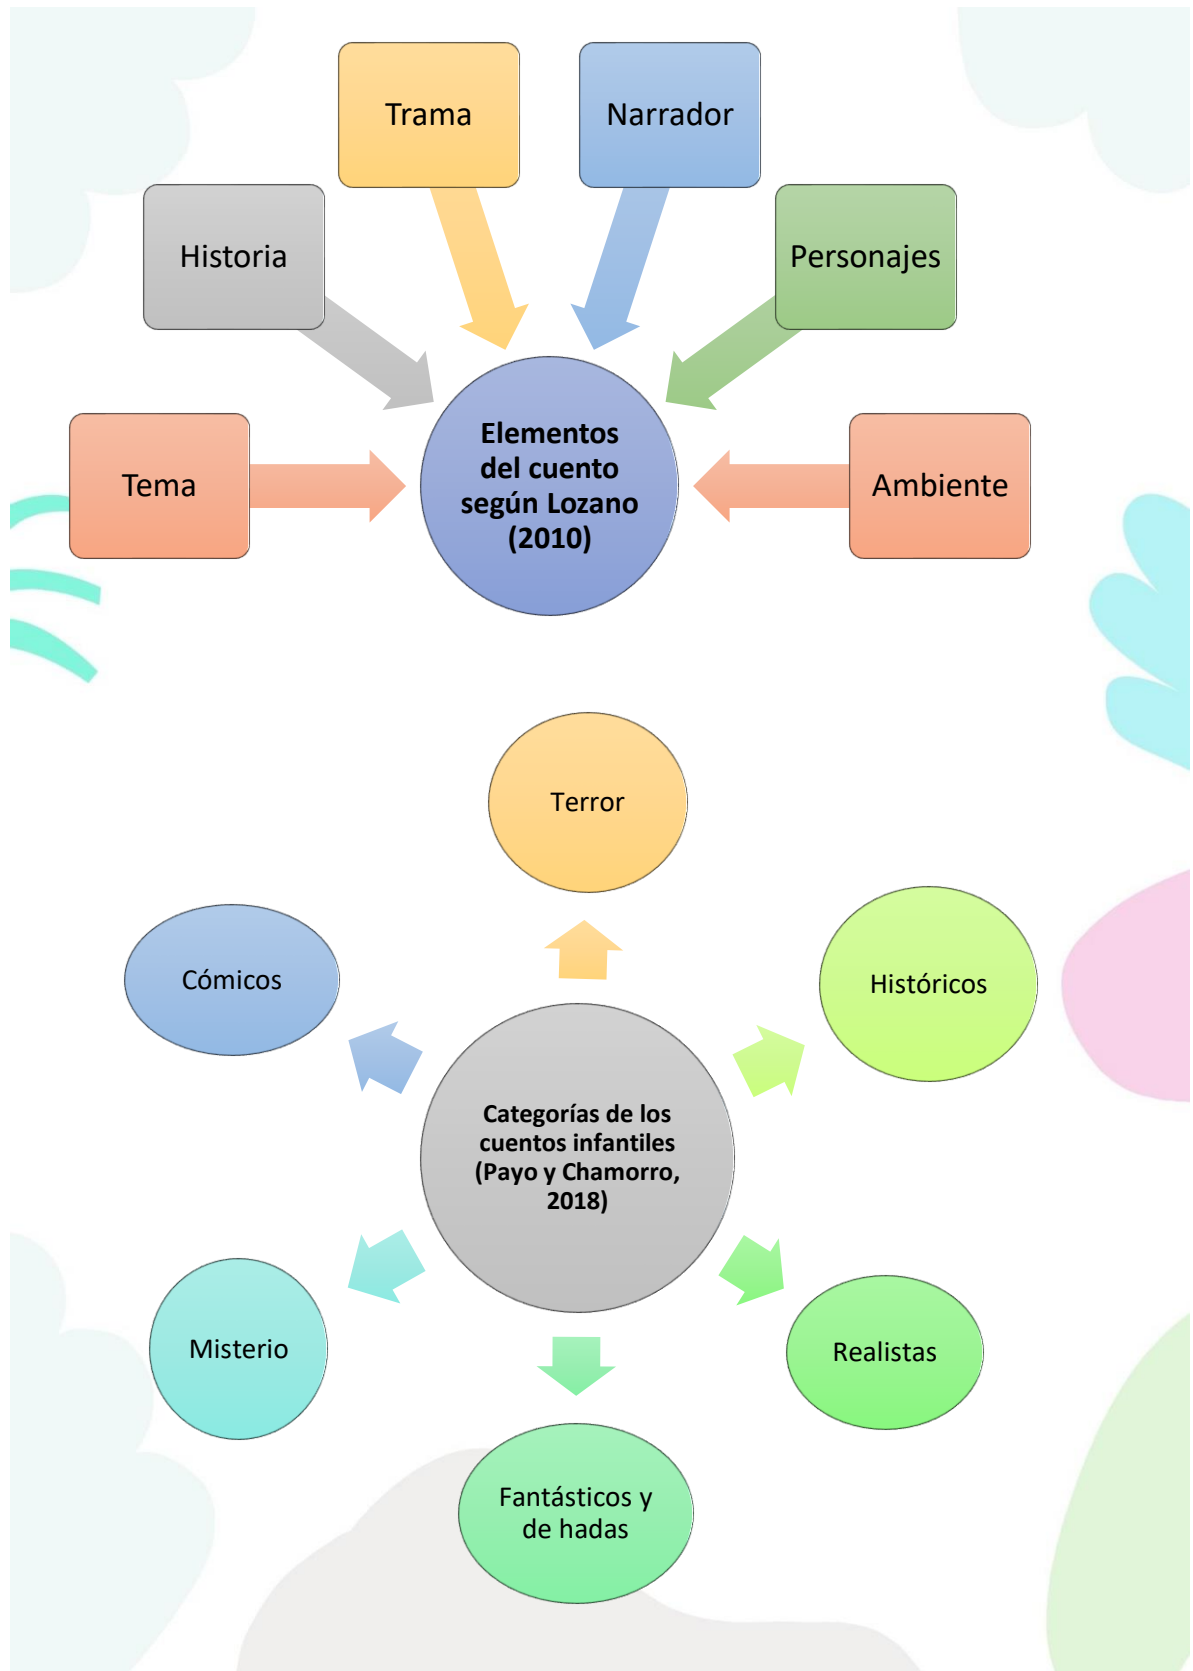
Trama

Narrador

Historia

Personajes

Tema

Elementos del cuento según Lozano (2010)

Ambiente

Terror

Cómicos

Históricos

Categorías de los cuentos infantiles (Payo y Chamorro, 2018)

Misterio

Realistas

Fantásticos y de hadas